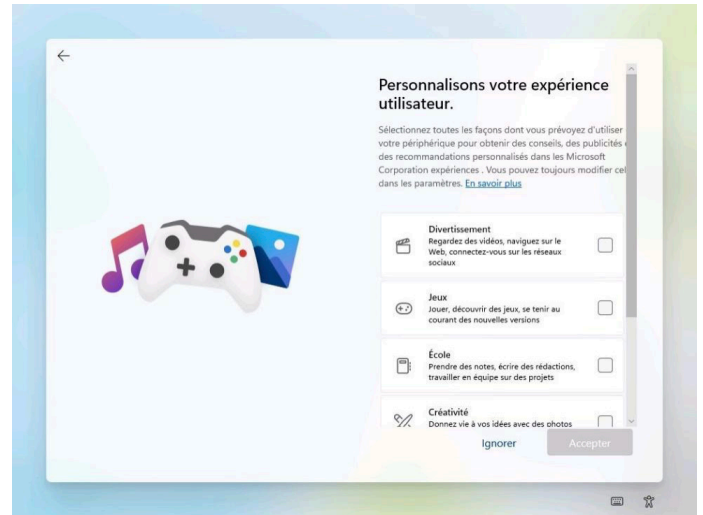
Personnalisons votre expérience utilisateur.

Sélectionnez toutes les façons dont vous prévoyez d'utiliser votre périphérique pour obtenir des conseils, des publicités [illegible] des recommandations personnalisés dans les Microsoft Corporation expériences . Vous pouvez toujours modifier cel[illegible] dans les paramètres. En savoir plus

Divertissement
Regardez des vidéos, naviguez sur le Web, connectez-vous sur les réseaux sociaux

Jeux
Jouer, découvrir des jeux, se tenir au courant des nouvelles versions

École
Prendre des notes, écrire des rédactions, travailler en équipe sur des projets

Créativité
Donnez vie à vos idées avec des photos

Ignorer

Accepter